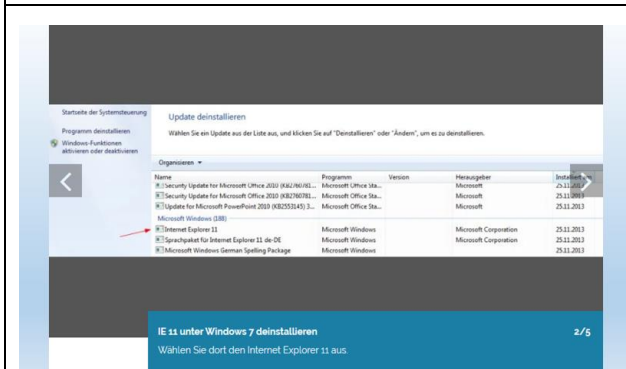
Startseite der Systemsteuerung

Programm deinstallieren

Windows-Funktionen aktivieren oder deaktivieren

Update deinstallieren

Wählen Sie ein Update aus der Liste aus, und klicken Sie auf "Deinstallieren" oder "Ändern", um es zu deinstallieren.

Organisieren ▾

| Name | Programm | Version | Herausgeber | Installiert am |
|---|---|---|---|---|
| Security Update for Microsoft Office 2010 (KB2760781... | Microsoft Office Sta... | | Microsoft | 25.11.2013 |
| Security Update for Microsoft Office 2010 (KB2760781... | Microsoft Office Sta... | | Microsoft | 25.11.2013 |
| Update for Microsoft PowerPoint 2010 (KB2553145) 3... | Microsoft Office Sta... | | Microsoft | 25.11.2013 |
| Microsoft Windows (188) | | | | |
| Internet Explorer 11 | Microsoft Windows | | Microsoft Corporation | 25.11.2013 |
| Sprachpaket für Internet Explorer 11 de-DE | Microsoft Windows | | Microsoft Corporation | 25.11.2013 |
| Microsoft Windows German Spelling Package | Microsoft Windows | | | 25.11.2013 |

IE 11 unter Windows 7 deinstallieren

2/5

Wählen Sie dort den Internet Explorer 11 aus.